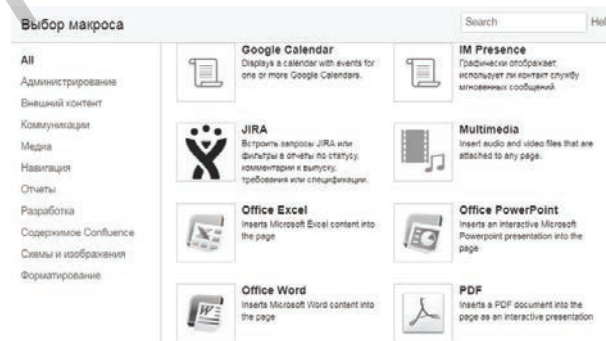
Выбор макроса

Search

Hel

All
Администрирование
Внешний контент
Коммуникации
Медиа
Навигация
Отчеты
Разработка
Содержимое Confluence
Схемы и изображения
Форматирование

Google Calendar
Displays a calendar with events for one or more Google Calendars.

IM Presence
Графически отображает, использует ли контакт службу мгновенных сообщений

JIRA
Встроить запросы JIRA или фильтры в отчеты по статусу, комментарии к выпуску, требования или спецификации.

Multimedia
Insert audio and video files that are attached to any page.

Office Excel
Inserts Microsoft Excel content into the page

Office PowerPoint
Inserts an interactive Microsoft Powerpoint presentation into the page

Office Word
Inserts Microsoft Word content into the page

PDF
Inserts a PDF document into the page as an interactive presentation